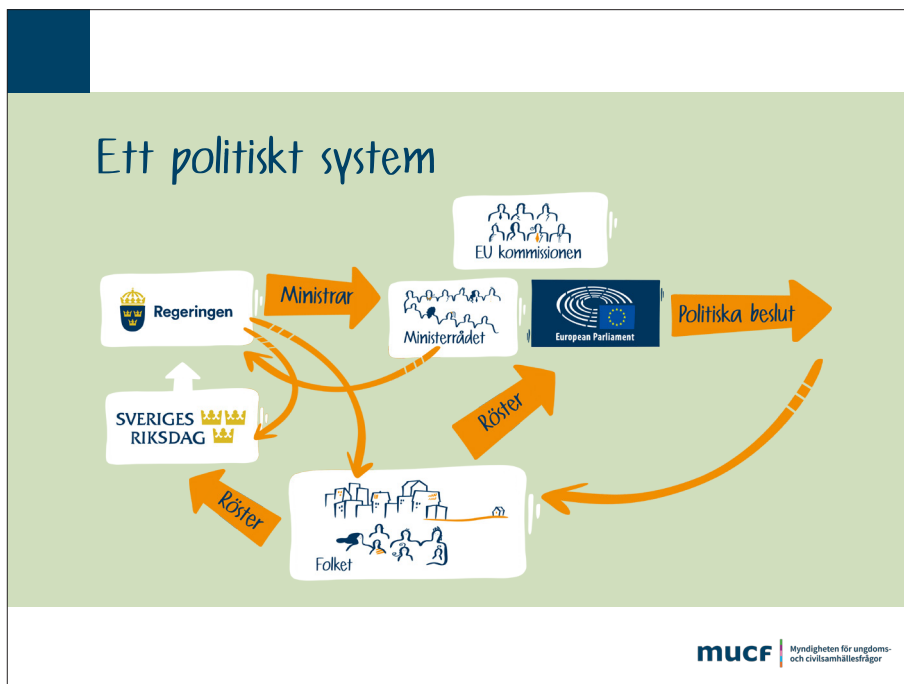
Ett politiskt system

EU kommissionen

Regeringen

Ministrar

Ministerrådet

European Parliament

Politiska beslut

SVERIGES RIKSDAG

Röster

Röster

Folket

mucf Myndigheten för ungdoms- och civilsamhällesfrågor